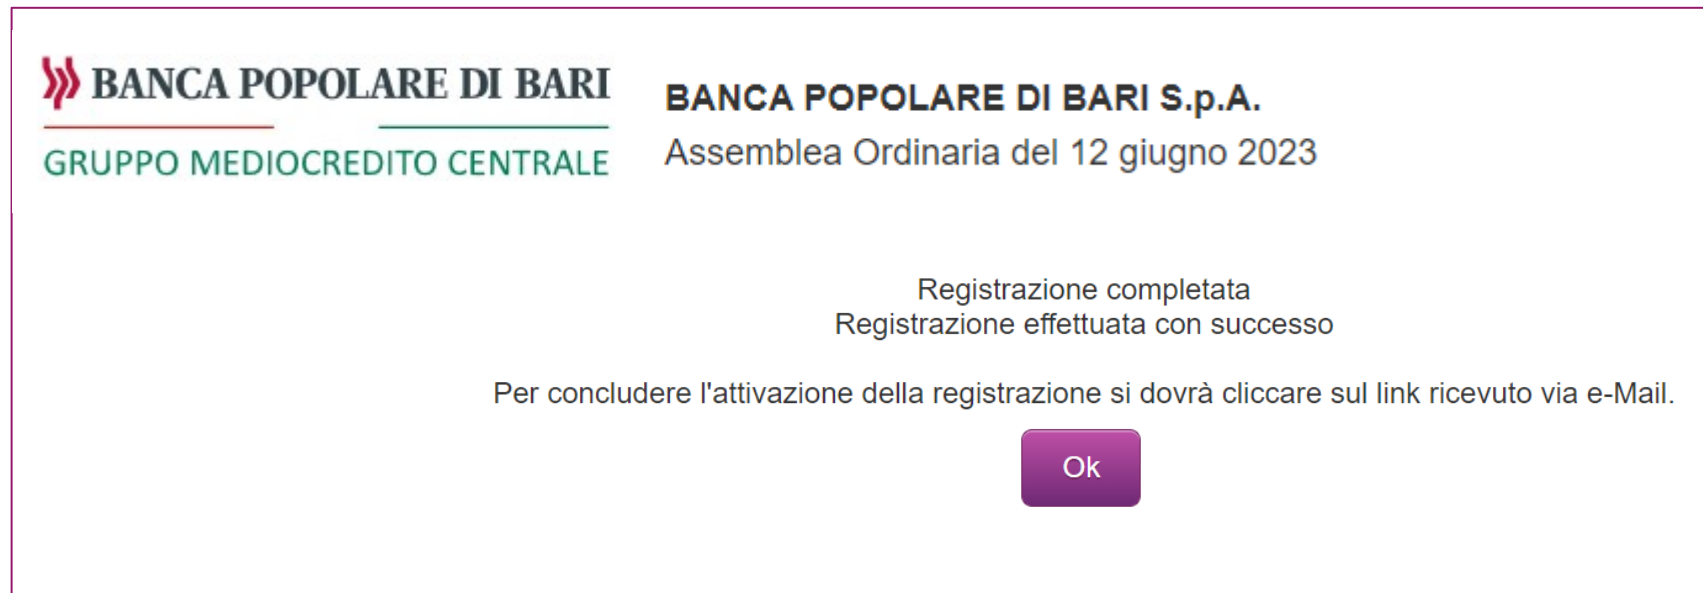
BANCA POPOLARE DI BARI
GRUPPO MEDIOCREDITO CENTRALE

BANCA POPOLARE DI BARI S.p.A.
Assemblea Ordinaria del 12 giugno 2023

Registrazione completata
Registrazione effettuata con successo

Per concludere l'attivazione della registrazione si dovrà cliccare sul link ricevuto via e-Mail.

Ok